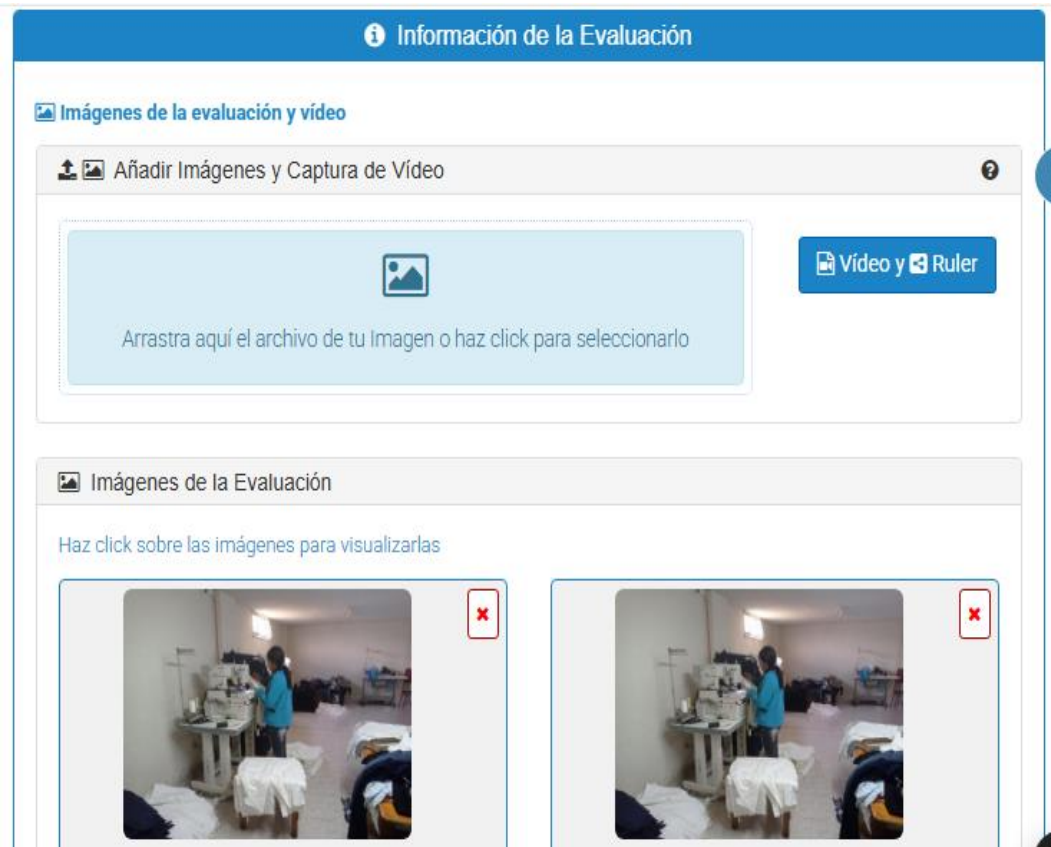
Información de la Evaluación

Imágenes de la evaluación y vídeo

Añadir Imágenes y Captura de Vídeo

Vídeo y Ruler

Arrastra aquí el archivo de tu Imagen o haz click para seleccionarlo

Imágenes de la Evaluación

Haz click sobre las imágenes para visualizarlas